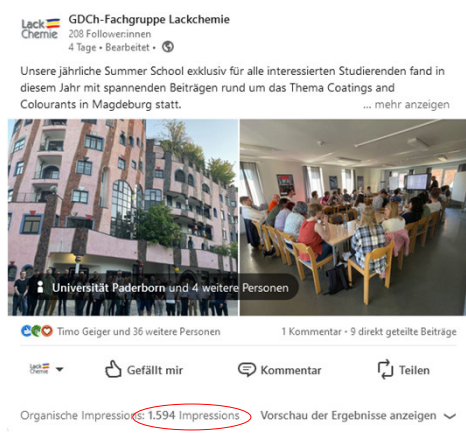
Lack Chemie GDCh-Fachgruppe Lackchemie
208 Follower:innen
4 Tage • Bearbeitet •

Unsere jährliche Summer School exklusiv für alle interessierten Studierenden fand in diesem Jahr mit spannenden Beiträgen rund um das Thema Coatings and Colourants in Magdeburg statt. ... mehr anzeigen

Universität Paderborn und 4 weitere Personen

Timo Geiger und 36 weitere Personen 1 Kommentar • 9 direkt geteilte Beiträge

Lack Chemie Gefällt mir Kommentar Teilen

Organische Impressions: 1.594 Impressions Vorschau der Ergebnisse anzeigen